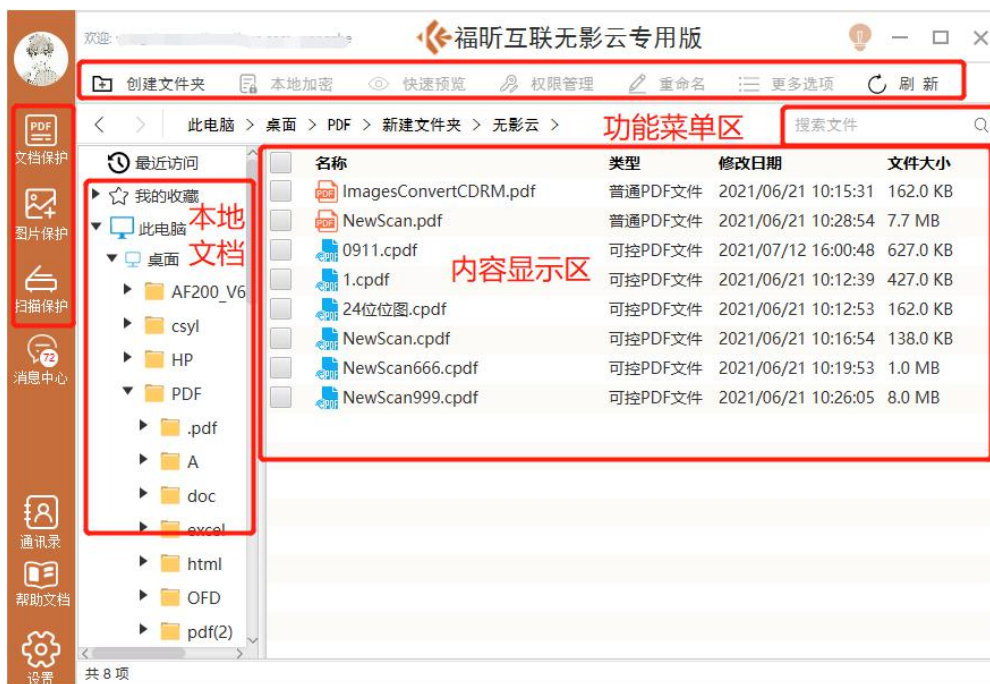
欢迎: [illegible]

福昕互联无影云专用版

创建文件夹 本地加密 快速预览 权限管理 重命名 更多选项 刷新

此电脑 > 桌面 > PDF > 新建文件夹 > 无影云 >

功能菜单区

搜索文件

文档保护
图片保护
扫描保护
72
消息中心
通讯录
帮助文档
设置

最近访问
我的收藏
此电脑
桌面
AF200_V6
csyl
HP
PDF
.pdf
A
doc
excel
html
OFD
pdf(2)

本地文档

内容显示区

| 名称 | 类型 | 修改日期 | 文件大小 |
|---|---|---|---|
| ImagesConvertCDRM.pdf | 普通PDF文件 | 2021/06/21 10:15:31 | 162.0 KB |
| NewScan.pdf | 普通PDF文件 | 2021/06/21 10:28:54 | 7.7 MB |
| 0911.cpdf | 可控PDF文件 | 2021/07/12 16:00:48 | 627.0 KB |
| 1.cpdf | 可控PDF文件 | 2021/06/21 10:12:39 | 427.0 KB |
| 24位位图.cpdf | 可控PDF文件 | 2021/06/21 10:12:53 | 162.0 KB |
| NewScan.cpdf | 可控PDF文件 | 2021/06/21 10:16:54 | 138.0 KB |
| NewScan666.cpdf | 可控PDF文件 | 2021/06/21 10:19:53 | 1.0 MB |
| NewScan999.cpdf | 可控PDF文件 | 2021/06/21 10:26:05 | 8.0 MB |

共 8 项